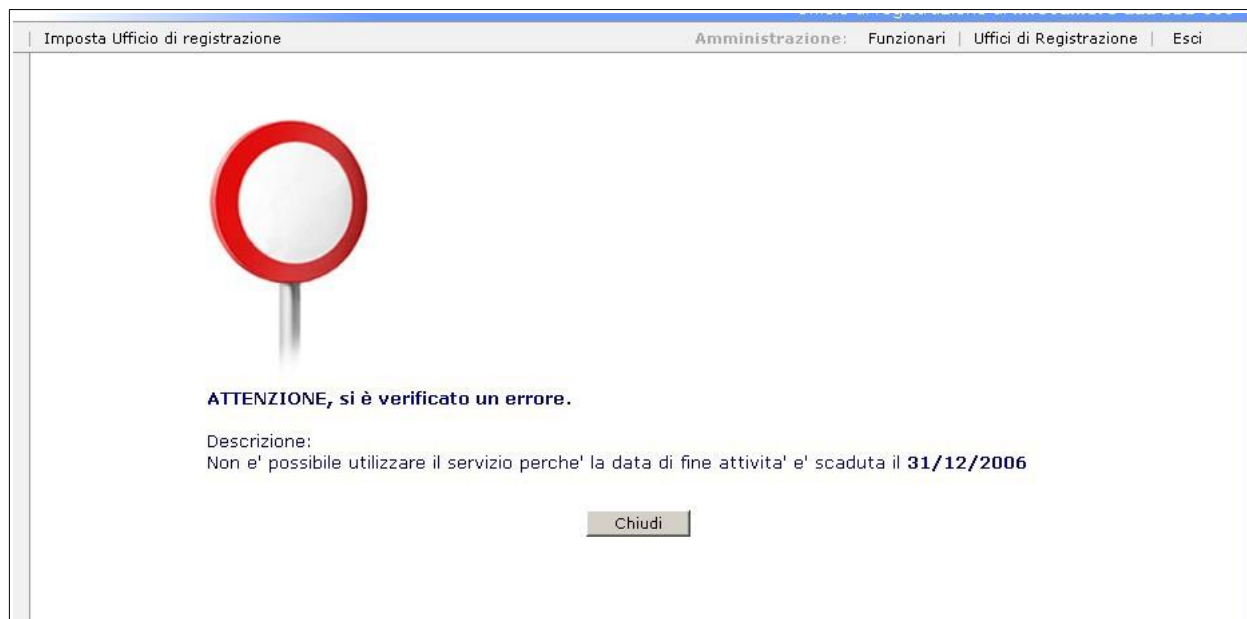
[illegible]

| Imposta Ufficio di registrazione

Amministrazione: Funzionari | Uffici di Registrazione | Esci

ATTENZIONE, si è verificato un errore.

Descrizione:
Non e' possibile utilizzare il servizio perche' la data di fine attivita' e' scaduta il 31/12/2006

Chiudi